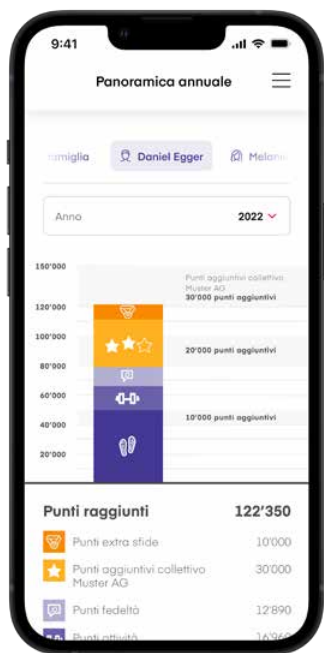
9:41

Panoramica annuale

amiglia Daniel Egger Melan

Anno 2022

150'000
120'000
100'000
80'000
60'000
40'000
20'000

Punti aggiuntivi collettivo Muster AG
30'000 punti aggiuntivi

20'000 punti aggiuntivi

10'000 punti aggiuntivi

Punti raggiunti 122'350

Punti extra sfide 10'000

Punti aggiuntivi collettivo Muster AG 30'000

Punti fedeltà 12'890

Punti attività 16'960